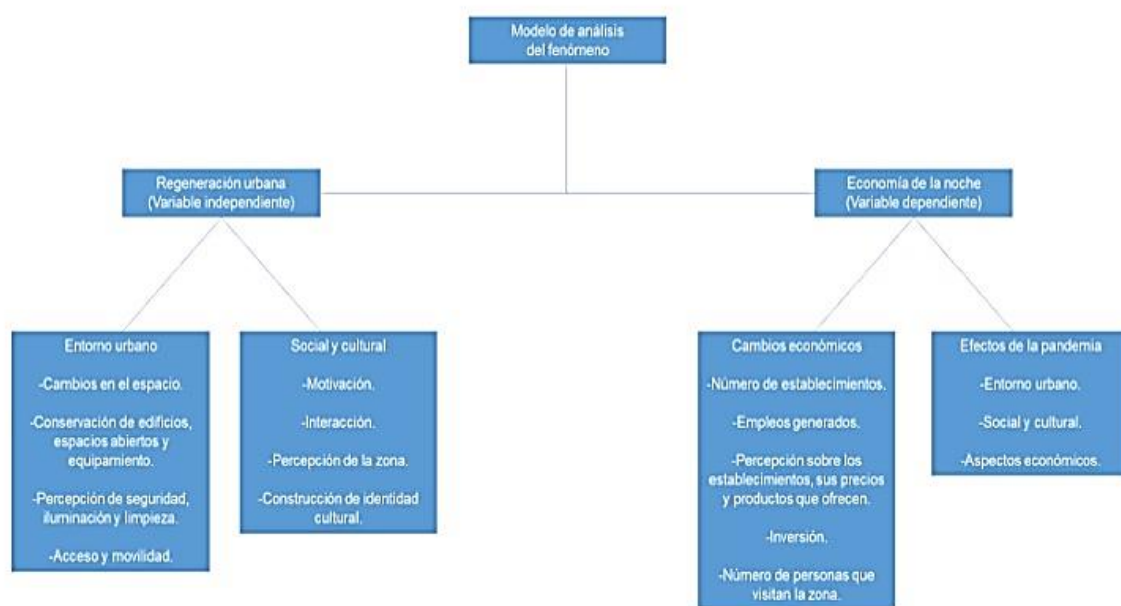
Modelo de análisis del fenómeno

Regeneración urbana (Variable independiente)

Economía de la noche (Variable dependiente)

Entorno urbano

-Cambios en el espacio.

-Conservación de edificios, espacios abiertos y equipamiento.

-Percepción de seguridad, iluminación y limpieza.

-Acceso y movilidad.

Social y cultural

-Motivación.

-Interacción.

-Percepción de la zona.

-Construcción de identidad cultural.

Cambios económicos

-Número de establecimientos.

-Empleos generados.

-Percepción sobre los establecimientos, sus precios y productos que ofrecen.

-Inversión.

-Número de personas que visitan la zona.

Efectos de la pandemia

-Entorno urbano.

-Social y cultural.

-Aspectos económicos.